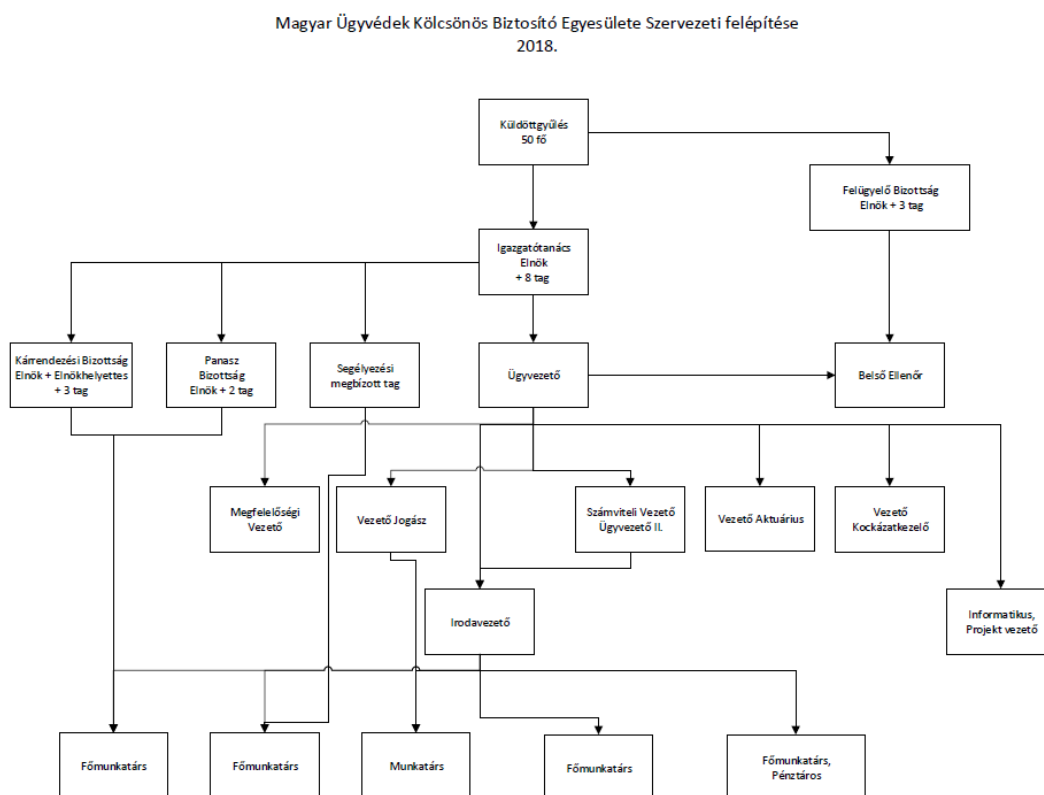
Magyar Ügyvédek Kölcsönös Biztosító Egyesülete Szervezeti felépítése
2018.

Küldöttgyűlés
50 fő

Felügyelő Bizottság
Elnök + 3 tag

Igazgatótanács
Elnök
+ 8 tag

Kárrendezési Bizottság
Elnök + Elnökhelyettes
+ 3 tag

Panasz
Bizottság
Elnök + 2 tag

Segélyezési
megbízott tag

Ügyvezető

Belső Ellenőr

Megfelelőségi
Vezető

Vezető Jogász

Számviteli Vezető
Ügyvezető II.

Vezető Aktuárius

Vezető
Kockázatkezelő

Irodavezető

Informatikus,
Projekt vezető

Főmunkatárs

Főmunkatárs

Munkatárs

Főmunkatárs

Főmunkatárs,
Pénztáros